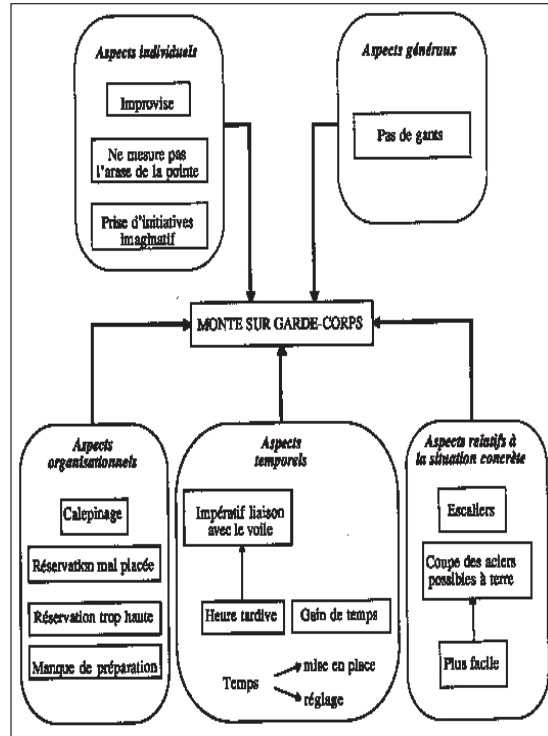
Aspects individuels

Improvise

Ne mesure pas l'arase de la pointe

Prise d'initiatives imaginatif

Aspects généraux

Pas de gants

MONTE SUR GARDE-CORPS

Aspects organisationnels

Calepinage

Réservation mal placée

Réservation trop haute

Manque de préparation

Aspects temporels

Impératif liaison avec le voile

Heure tardive

Gain de temps

Temps

mise en place

réglage

Aspects relatifs à la situation concrète

Escaliers

Coupe des aciers possibles à terre

Plus facile